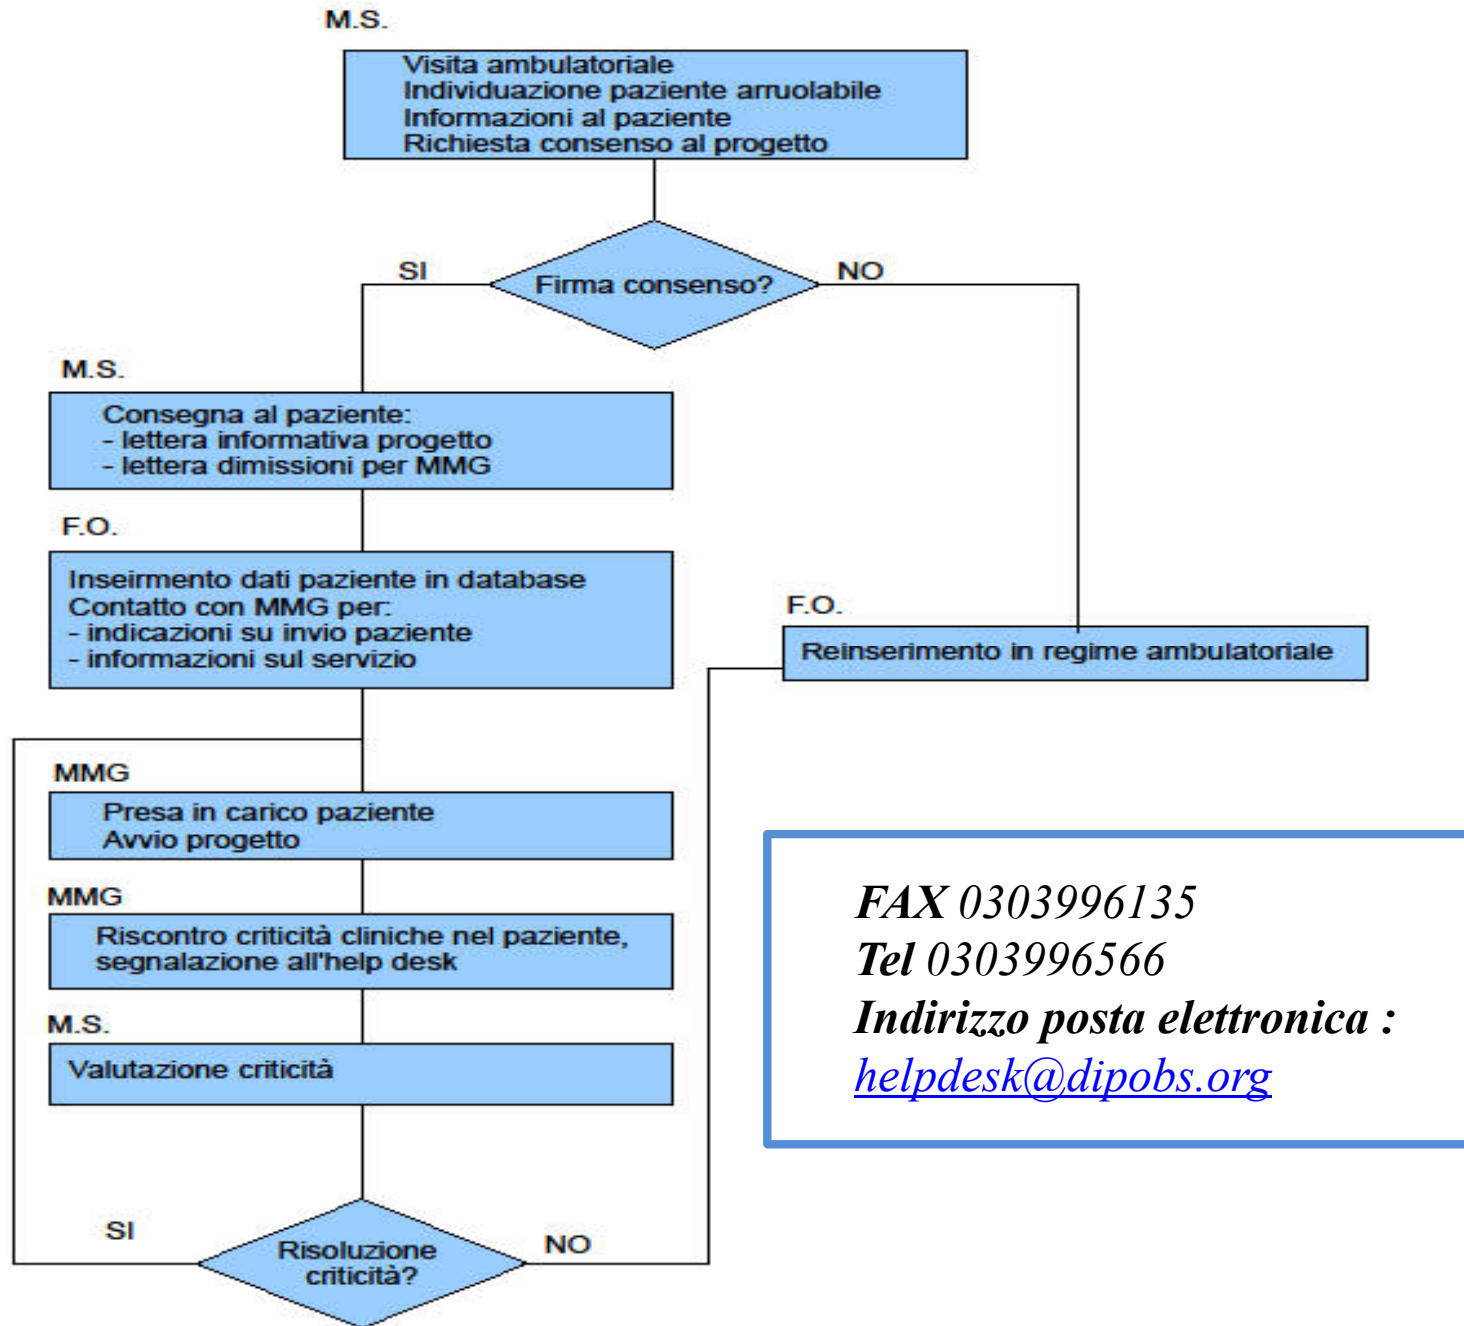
M.S.

Visita ambulatoriale
Individuazione paziente arruolabile
Informazioni al paziente
Richiesta consenso al progetto

SI

Firma consenso?

NO

M.S.

Consegna al paziente:
- lettera informativa progetto
- lettera dimissioni per MMG

F.O.

Inseirmento dati paziente in database
Contatto con MMG per:
- indicazioni su invio paziente
- informazioni sul servizio

F.O.

Reinserimento in regime ambulatoriale

MMG

Presa in carico paziente
Avvio progetto

MMG

Riscontro criticità cliniche nel paziente, segnalazione all'help desk

M.S.

Valutazione criticità

SI

Risoluzione criticità?

NO

FAX 0303996135
Tel 0303996566
Indirizzo posta elettronica :
helpdesk@dipobs.org